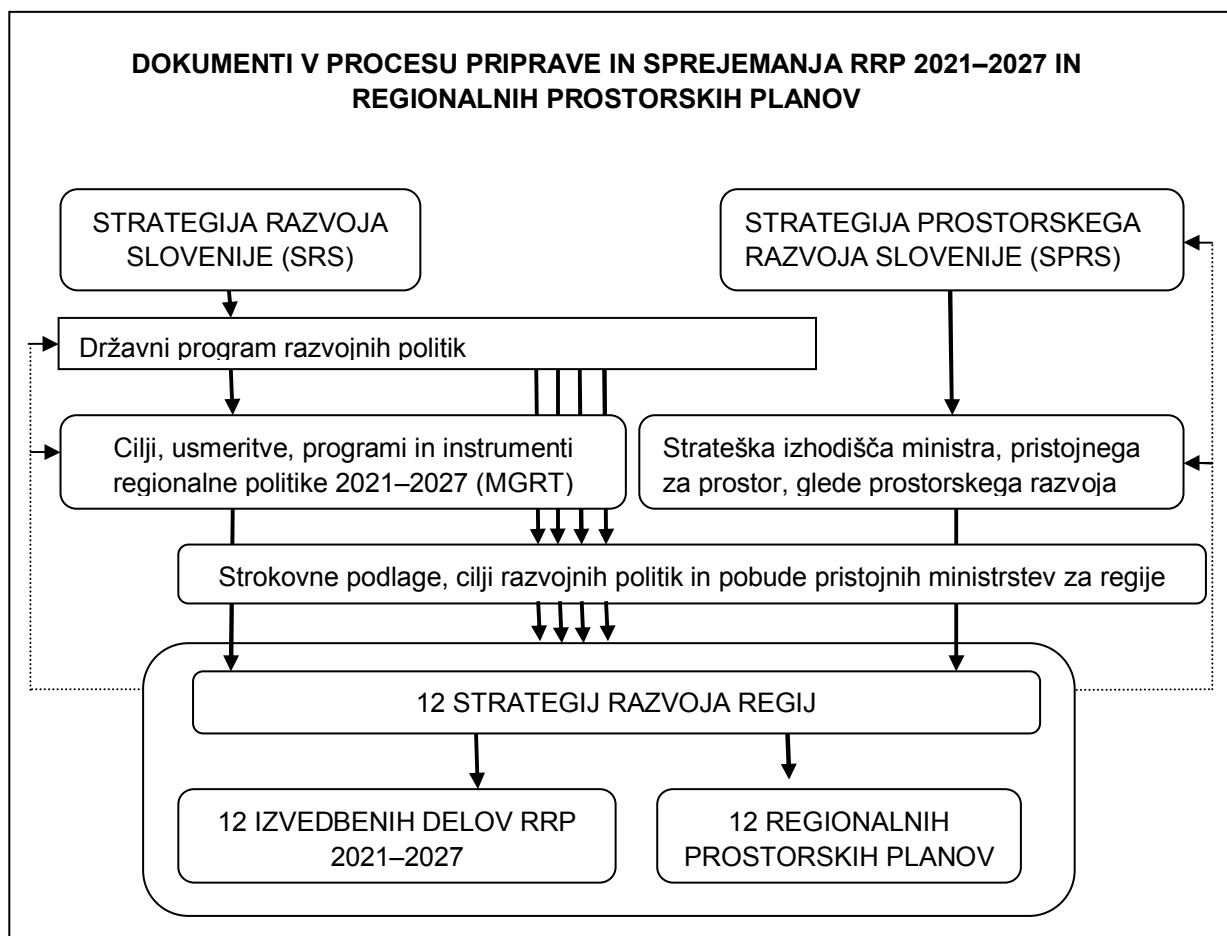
DOKUMENTI V PROCESU PRIPRAVE IN SPREJEMANJA RRP 2021–2027 IN REGIONALNIH PROSTORSKIH PLANOV

STRATEGIJA RAZVOJA SLOVENIJE (SRS)

STRATEGIJA PROSTORSKEGA RAZVOJA SLOVENIJE (SPRS)

Državni program razvojnih politik

Cilji, usmeritve, programi in instrumenti regionalne politike 2021–2027 (MGRT)

Strateška izhodišča ministra, pristojnega za prostor, glede prostorskega razvoja

Strokovne podlage, cilji razvojnih politik in pobude pristojnih ministrstev za regije

12 STRATEGIJ RAZVOJA REGIJ

12 IZVEDBENIH DELOV RRP 2021–2027

12 REGIONALNIH PROSTORSKIH PLANOV